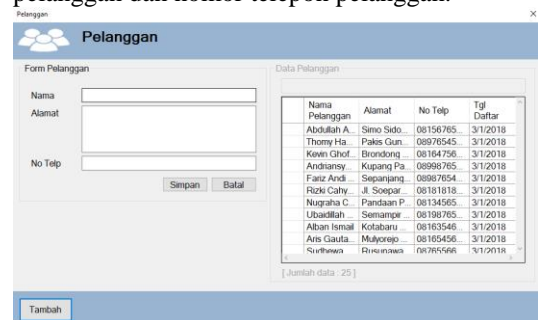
pelanggan dan nomor telepon pelanggan.

Pelanggan ×

Pelanggan

Form Pelanggan

Nama

Alamat

No Telp

Simpan Batal

Data Pelanggan

| Nama Pelanggan | Alamat | No Telp | Tgl Daftar |
|---|---|---|---|
| Abdullah A... | Simo Sido... | 08156765... | 3/1/2018 |
| Thomy Ha... | Pakis Gun... | 08976545... | 3/1/2018 |
| Kevin Ghof... | Brondong ... | 08164756... | 3/1/2018 |
| Andriansy... | Kupang Pa... | 08998765... | 3/1/2018 |
| Fariz Andi ... | Sepanjang... | 08987654... | 3/1/2018 |
| Rizki Cahy... | Jl. Soepar... | 08181818... | 3/1/2018 |
| Nugraha C... | Pandaan P... | 08134565... | 3/1/2018 |
| Ubaidillah ... | Semampir ... | 08198765... | 3/1/2018 |
| Alban Ismail | Kotabaru ... | 08163546... | 3/1/2018 |
| Aris Gauta... | Mulyorejo ... | 08165456... | 3/1/2018 |
| Sudhewa... | Rusunawa... | 08765566... | 3/1/2018 |

[ Jumlah data : 25 ]

Tambah